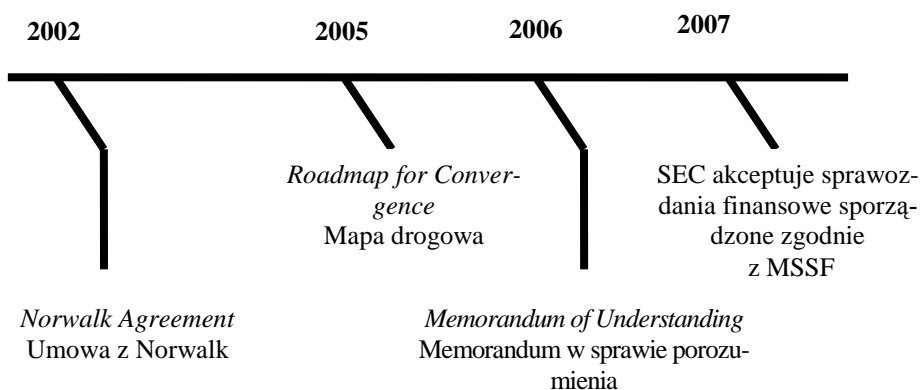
2002

2005

2006

2007

Roadmap for Convergence
Mapa drogowa

SEC akceptuje sprawozdania finansowe sporządzone zgodnie z MSSF

Norwalk Agreement
Umowa z Norwalk

Memorandum of Understanding
Memorandum w sprawie porozumienia